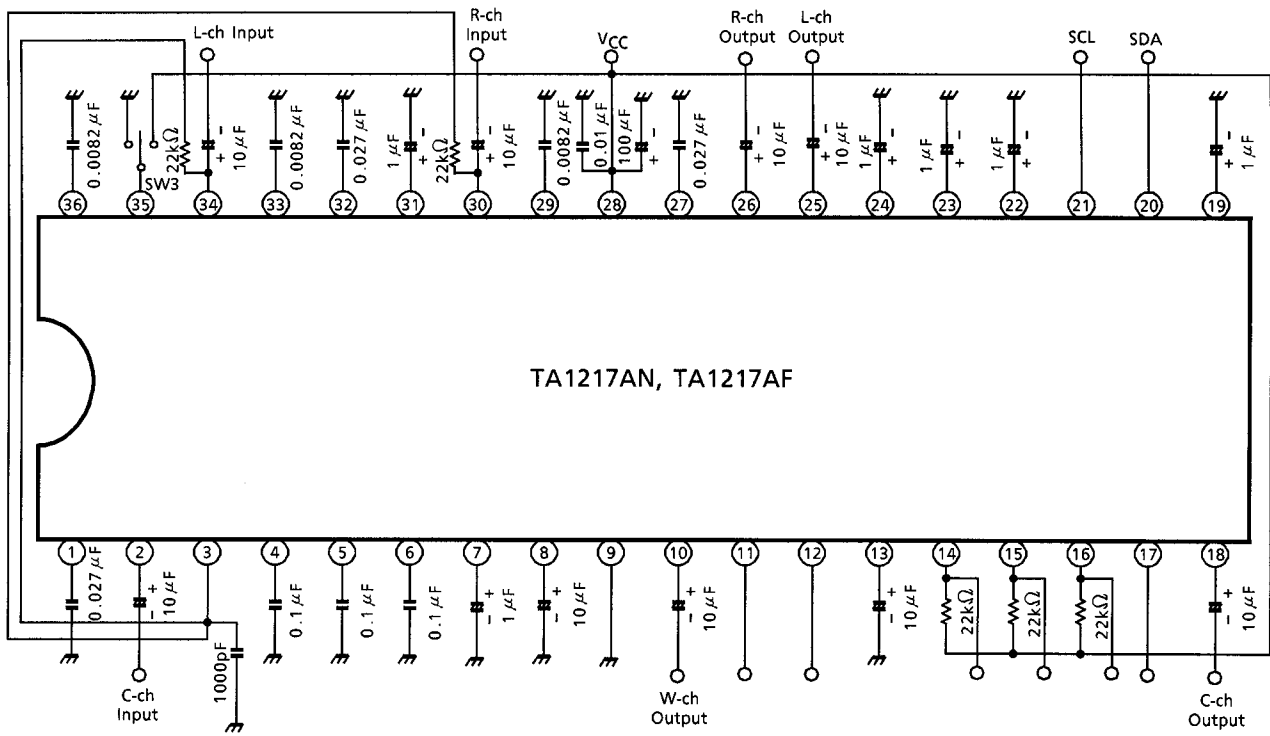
L-ch Input
R-ch Input
$V_{CC}$
R-ch Output
L-ch Output
SCL
SDA

0.0082 μF
SW3
22kΩ
10 μF
0.0082 μF
0.027 μF
1 μF
22kΩ
10 μF
0.0082 μF
0.01 μF
100 μF
0.027 μF
10 μF
10 μF
1 μF
1 μF
1 μF
1 μF

36 35 34 33 32 31 30 29 28 27 26 25 24 23 22 21 20 19

TA1217AN, TA1217AF

1 2 3 4 5 6 7 8 9 10 11 12 13 14 15 16 17 18

0.027 μF
10 μF
0.1 μF
0.1 μF
0.1 μF
1 μF
10 μF
10 μF
10 μF
22kΩ
22kΩ
22kΩ
10 μF
1000pF

C-ch Input
W-ch Output
C-ch Output